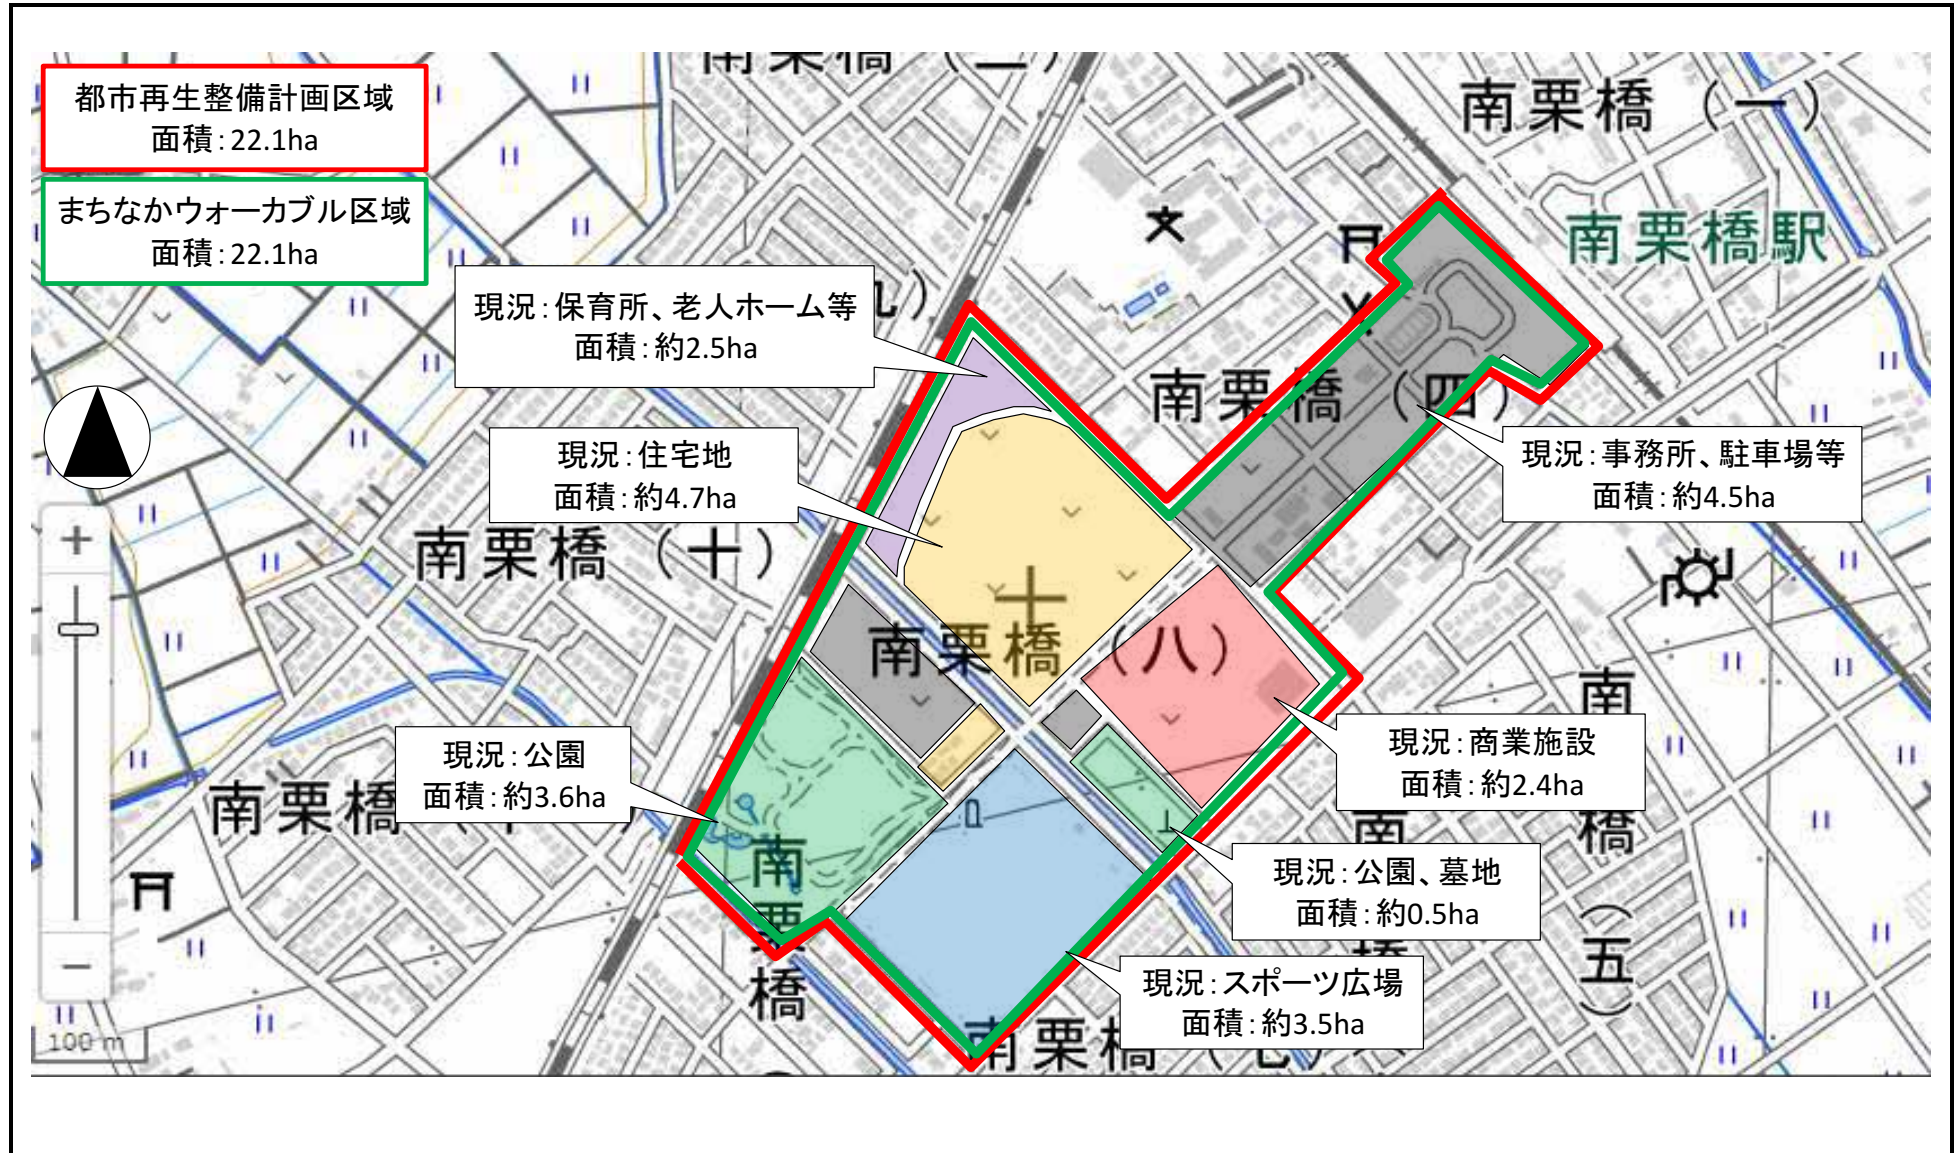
都市再生整備計画区域
面積：22.1ha

まちなかウォーカブル区域
面積：22.1ha

南栗橋（一）

南栗橋駅

現況：保育所、老人ホーム等
面積：約2.5ha

現況：住宅地
面積：約4.7ha

南栗橋（四）

現況：事務所、駐車場等
面積：約4.5ha

南栗橋（十）

南栗橋（八）

現況：商業施設
面積：約2.4ha

現況：公園
面積：約3.6ha

南栗橋

現況：公園、墓地
面積：約0.5ha

現況：スポーツ広場
面積：約3.5ha

南栗橋

南栗橋（五）

100 m